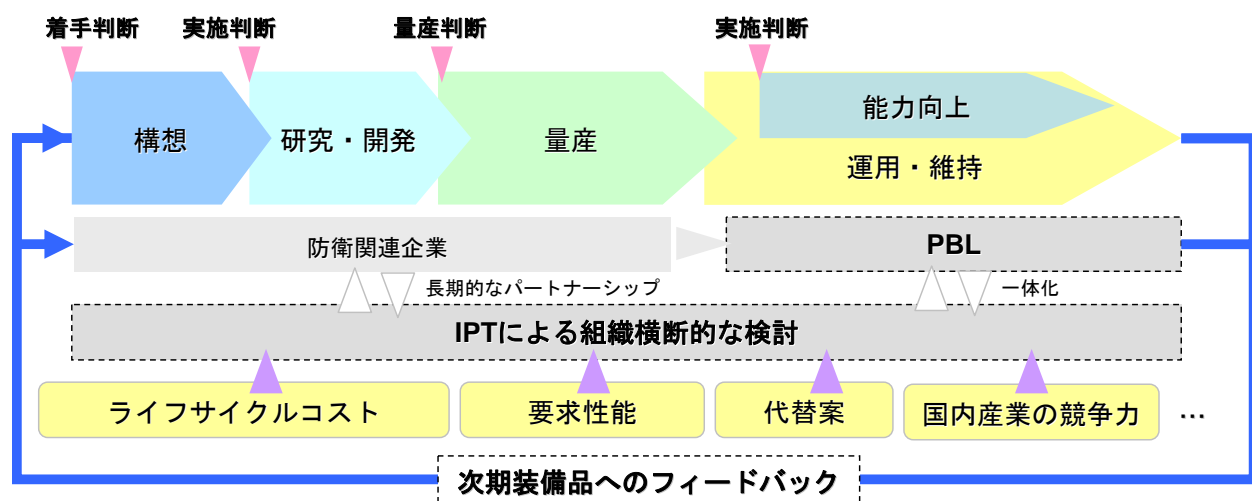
着手判断
実施判断
量産判断
実施判断

構想
研究・開発
量産
能力向上
運用・維持

防衛関連企業
PBL
長期的なパートナーシップ
一体化

IPTによる組織横断的な検討

ライフサイクルコスト
要求性能
代替案
国内産業の競争力
…

次期装備品へのフィードバック